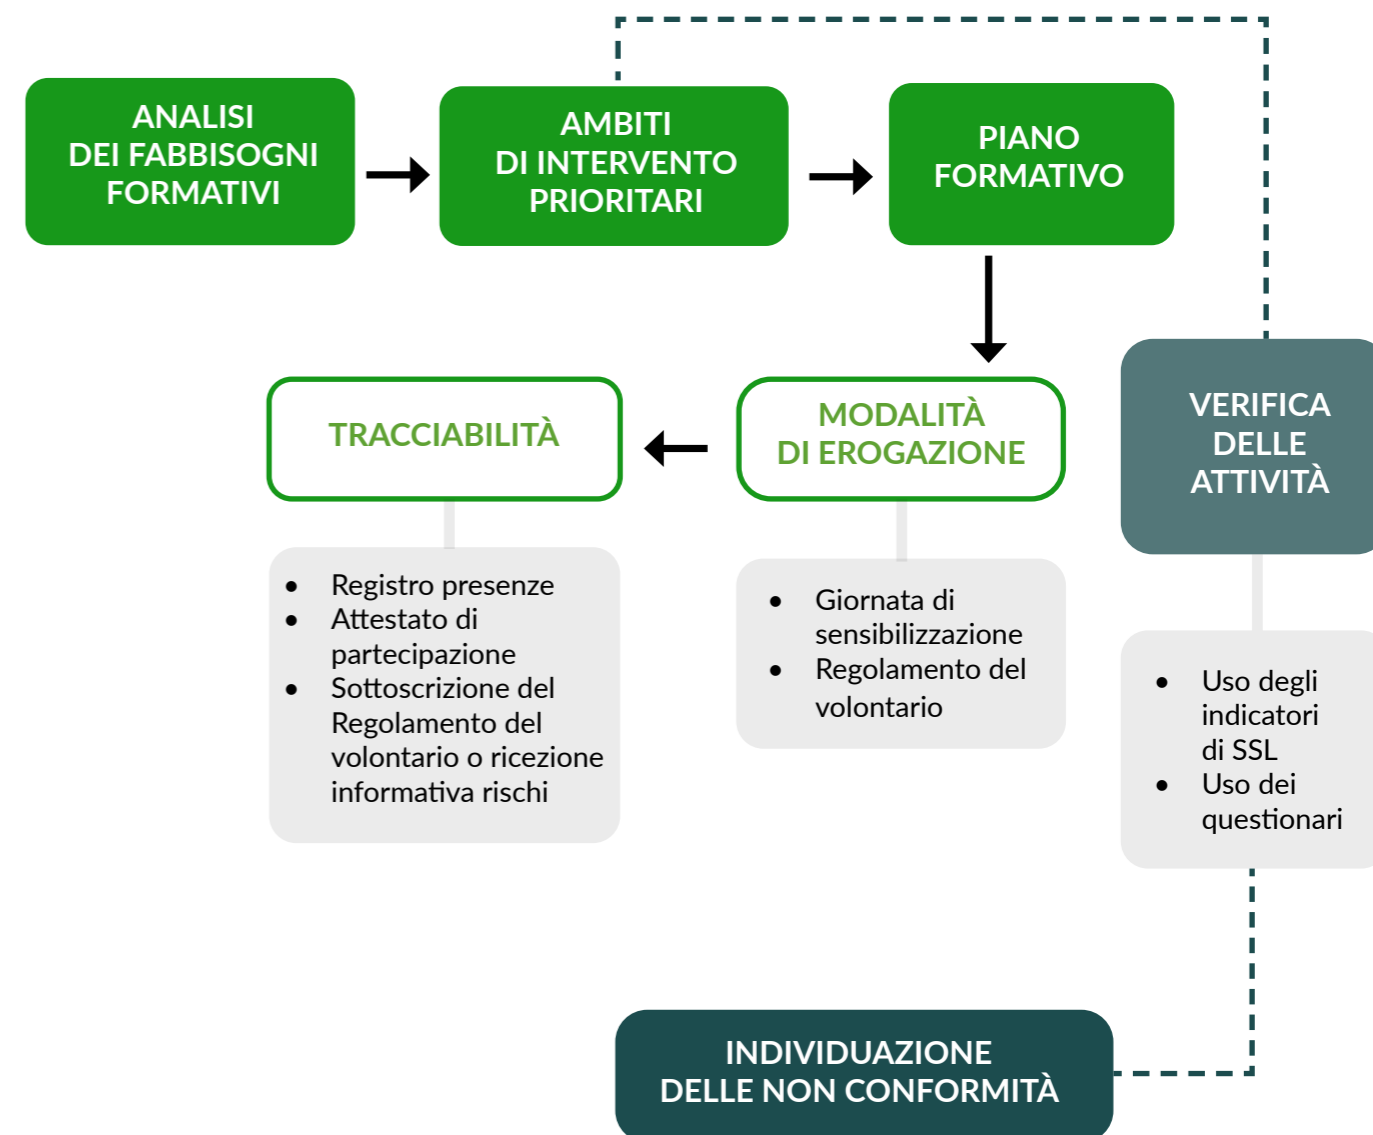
ANALISI DEI FABBISOGNI FORMATIVI

AMBITI DI INTERVENTO PRIORITARI

PIANO FORMATIVO

TRACCIABILITÀ

- Registro presenze
- Attestato di partecipazione
- Sottoscrizione del Regolamento del volontario o ricezione informativa rischi

MODALITÀ DI EROGAZIONE

- Giornata di sensibilizzazione
- Regolamento del volontario

VERIFICA DELLE ATTIVITÀ

- Uso degli indicatori di SSL
- Uso dei questionari

INDIVIDUAZIONE DELLE NON CONFORMITÀ